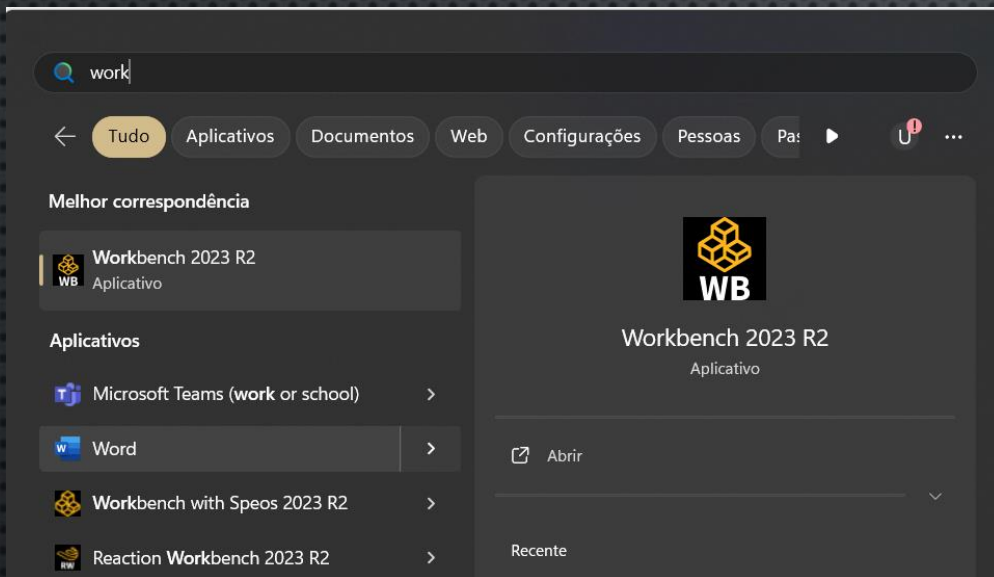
work

Tudo Aplicativos Documentos Web Configurações Pessoas Pas

U

Melhor correspondência

WB Workbench 2023 R2
Aplicativo

Aplicativos

Microsoft Teams (work or school)

Word

Workbench with Speos 2023 R2

RW Reaction Workbench 2023 R2

WB

Workbench 2023 R2
Aplicativo

Abrir

Recente